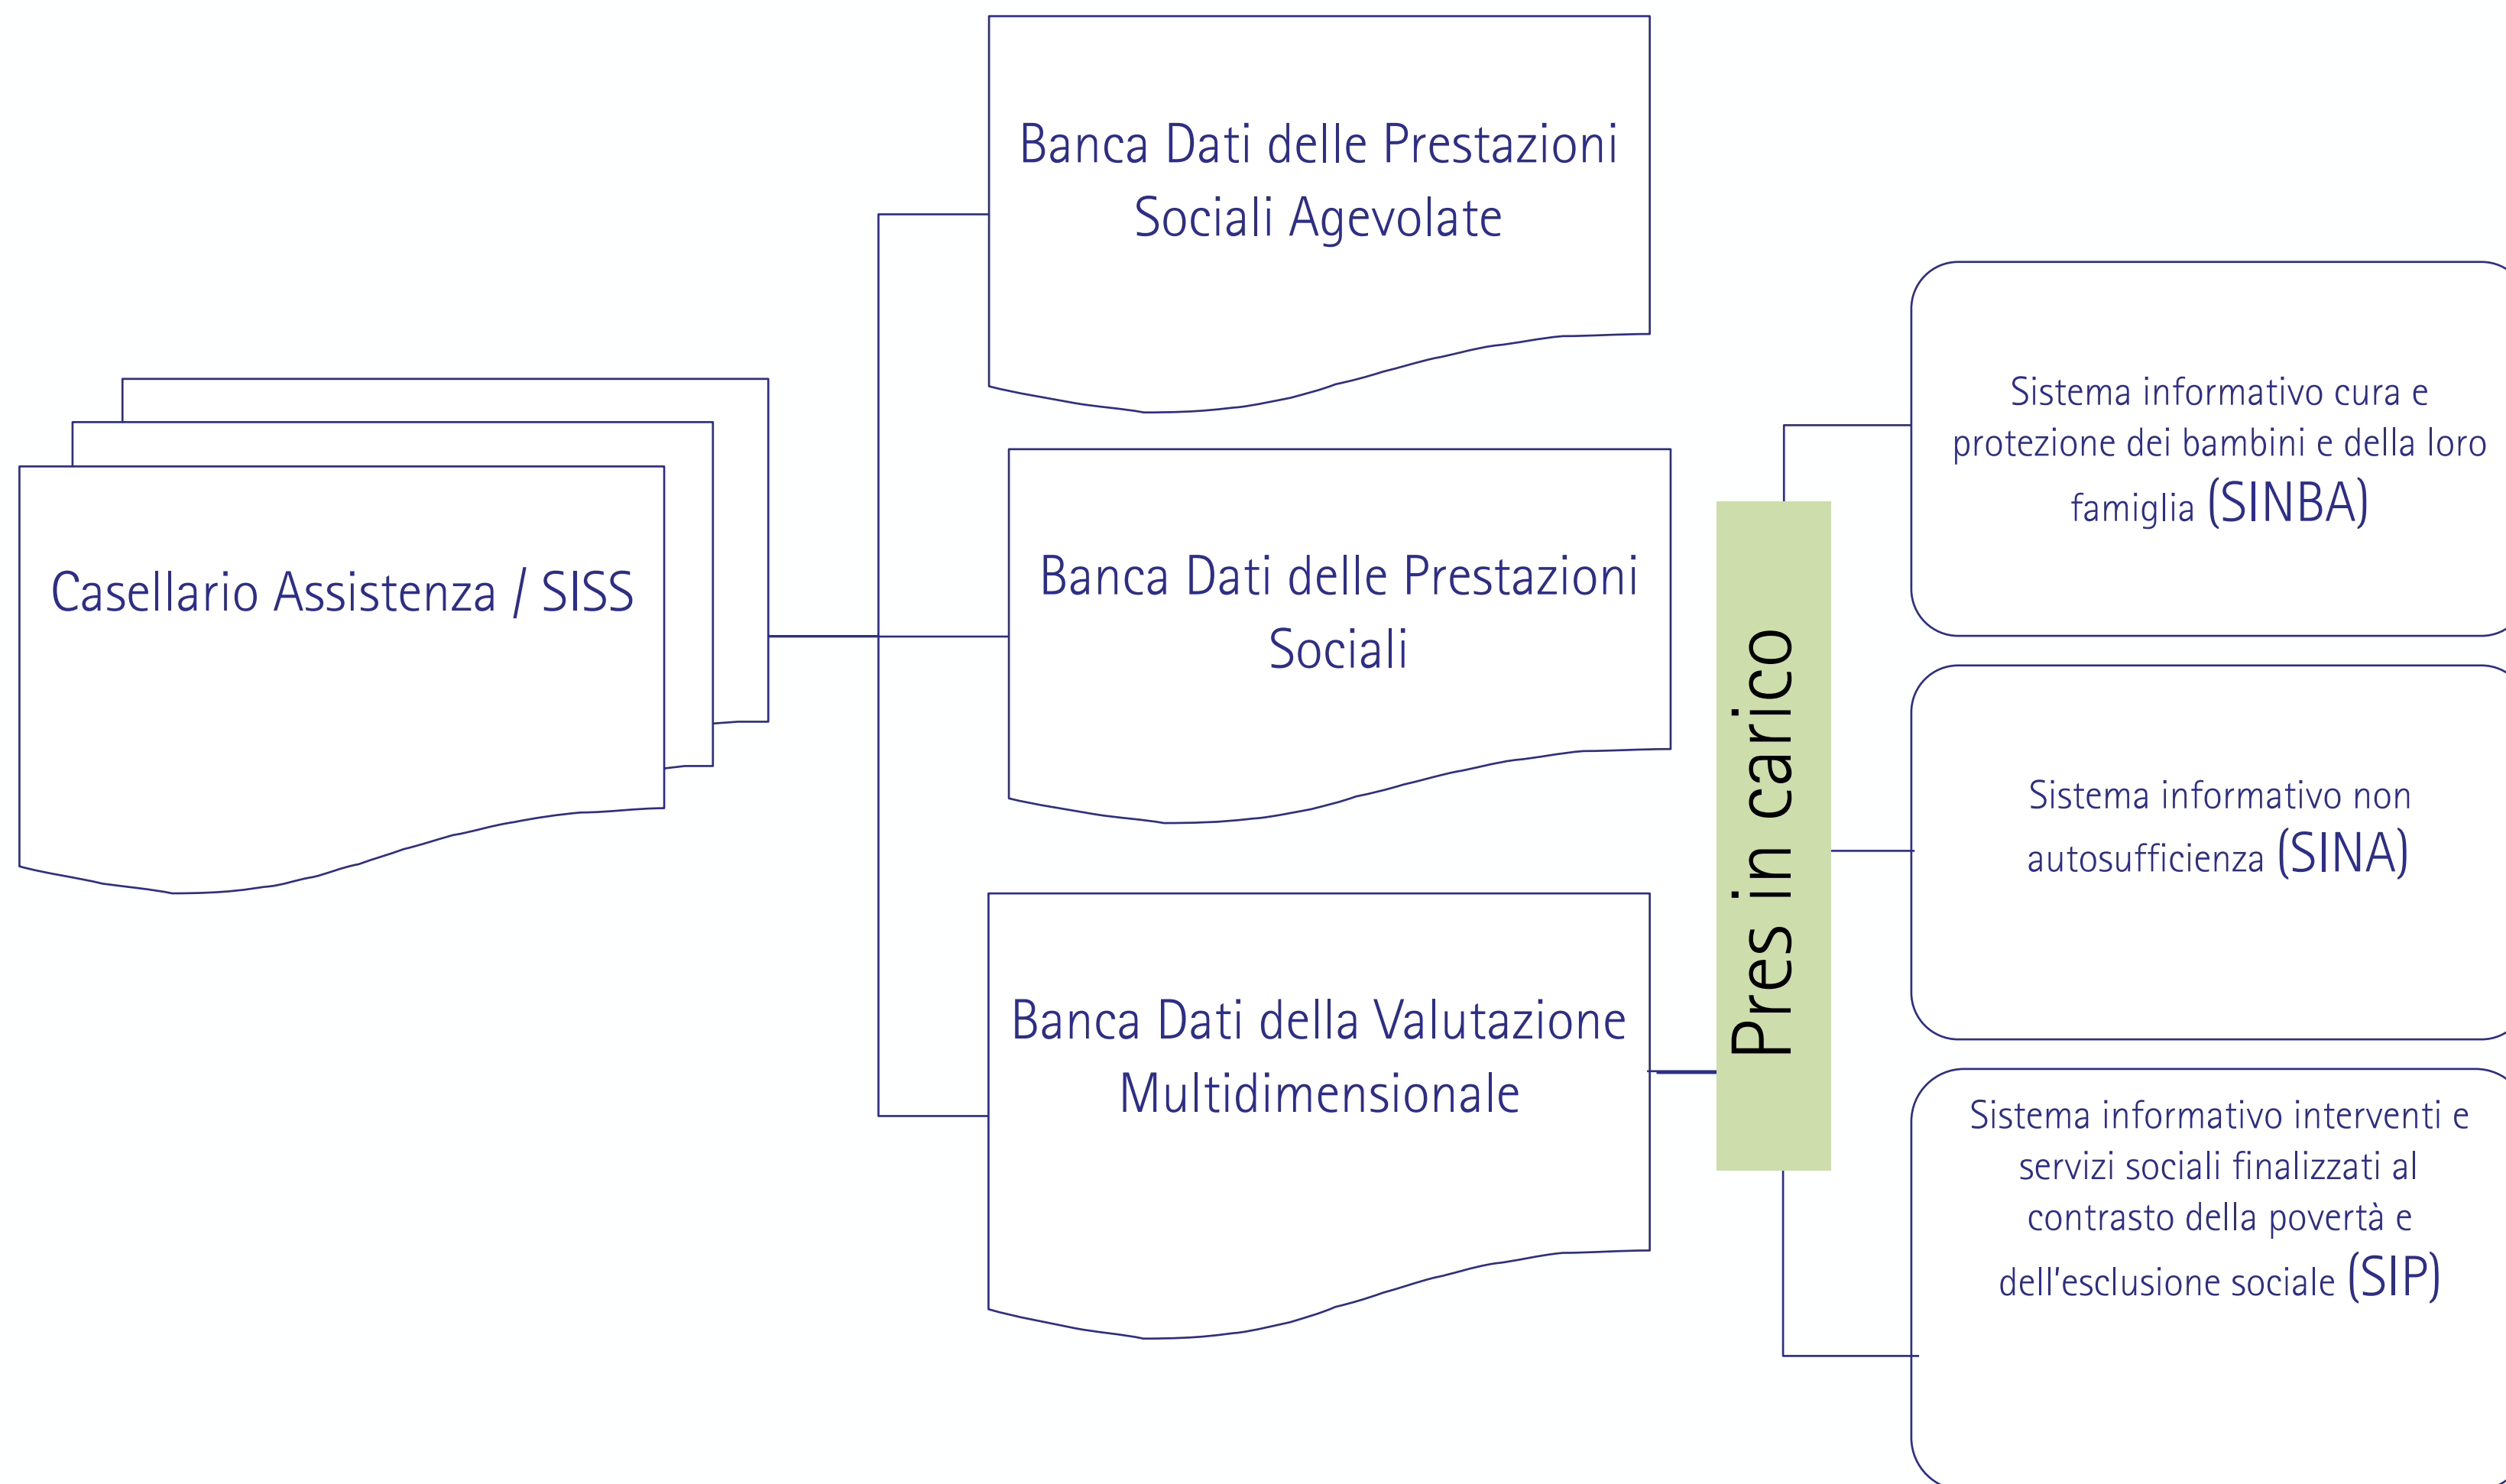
Casellario Assistenza / SISS

Banca Dati delle Prestazioni Sociali Agevolate

Banca Dati delle Prestazioni Sociali

Banca Dati della Valutazione Multidimensionale

Pres in carico

Sistema informativo cura e protezione dei bambini e della loro famiglia (SINBA)

Sistema informativo non autosufficienza (SINA)

Sistema informativo interventi e servizi sociali finalizzati al contrasto della povertà e dell'esclusione sociale (SIP)